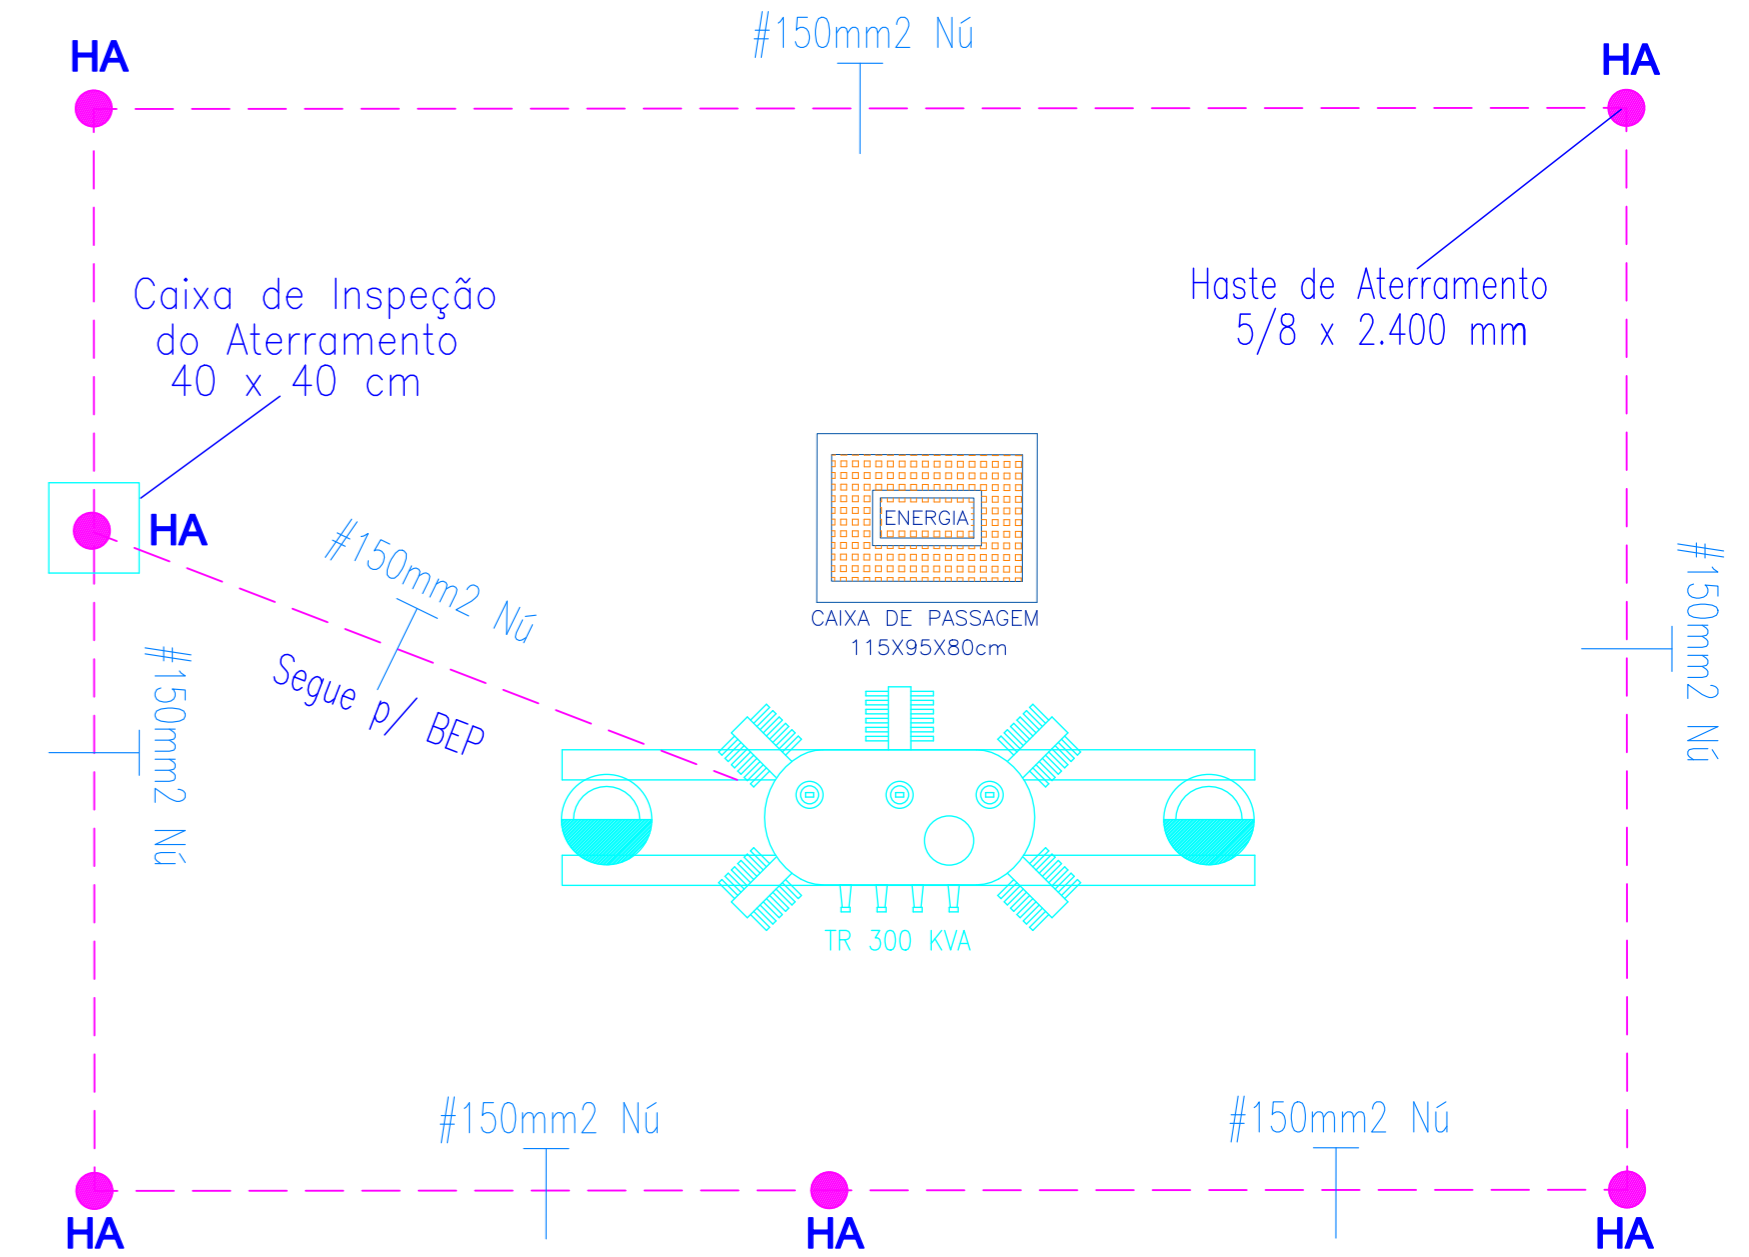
HA

#150mm2 Nú

HA

Caixa de Inspeção
do Aterramento
40 x 40 cm

Haste de Aterramento
5/8 x 2.400 mm

HA

#150mm2 Nú

Segue p/ BEP

ENERGIA

CAIXA DE PASSAGEM
115X95X80cm

#150mm2 Nú

#150mm2 Nú

TR 300 KVA

#150mm2 Nú

#150mm2 Nú

HA

HA

HA